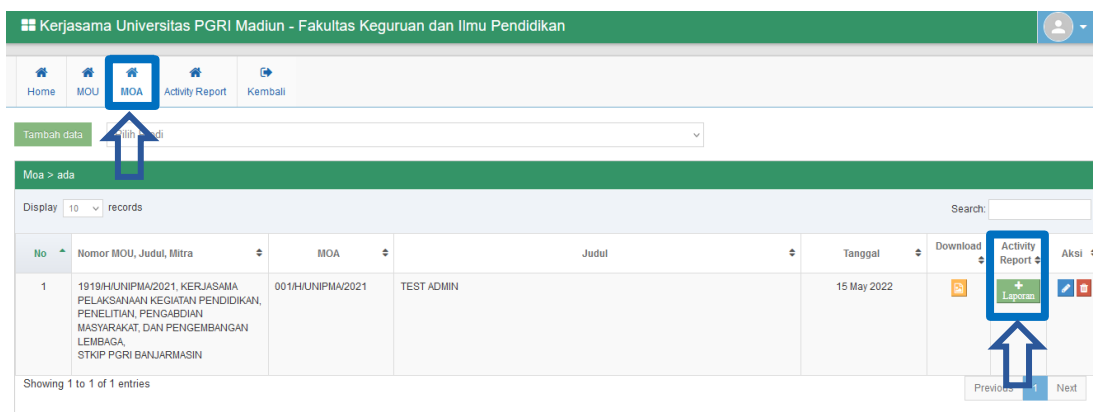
Kerjasama Universitas PGRI Madiun - Fakultas Keguruan dan Ilmu Pendidikan

Home MOU MOA Activity Report Kembali

Tambah data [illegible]lih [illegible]di

Moa > ada

Display 10 records

Search:

| No | Nomor MOU, Judul, Mitra | MOA | Judul | Tanggal | Download | Activity Report | Aksi |
|---|---|---|---|---|---|---|---|
| 1 | 1919/H/UNIPMA/2021, KERJASAMA PELAKSANAAN KEGIATAN PENDIDIKAN, PENELITIAN, PENGABDIAN MASYARAKAT, DAN PENGEMBANGAN LEMBAGA, STKIP PGRI BANJARMASIN | 001/H/UNIPMA/2021 | TEST ADMIN | 15 May 2022 | | + Laporan | |

Showing 1 to 1 of 1 entries

Previous 1 Next